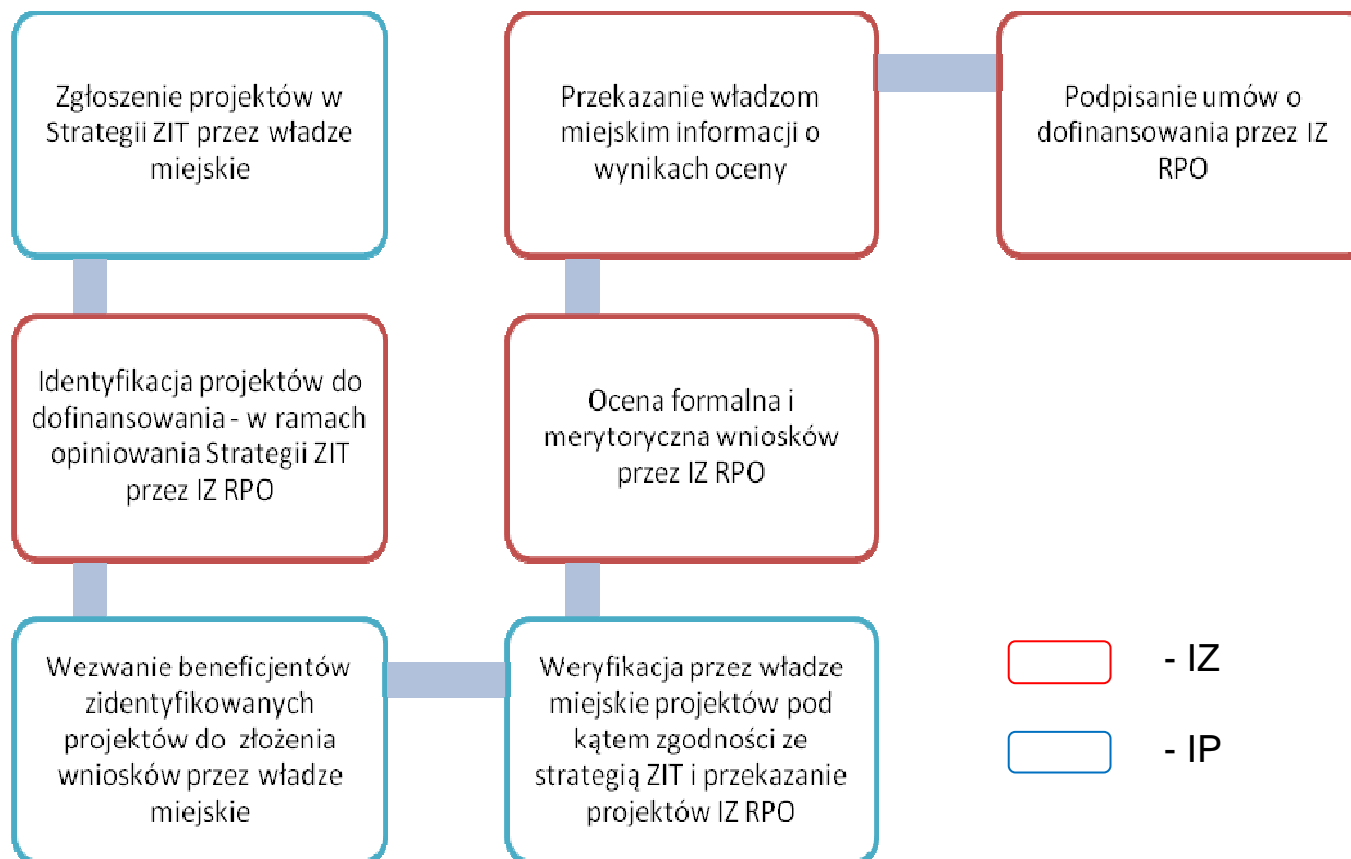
Zgłoszenie projektów w Strategii ZIT przez władze miejskie

Identyfikacja projektów do dofinansowania - w ramach opiniowania Strategii ZIT przez IZ RPO

Wezwanie beneficjentów zidentyfikowanych projektów do złożenia wniosków przez władze miejskie

Weryfikacja przez władze miejskie projektów pod kątem zgodności ze strategią ZIT i przekazanie projektów IZ RPO

Ocena formalna i merytoryczna wniosków przez IZ RPO

Przekazanie władzom miejskim informacji o wynikach oceny

Podpisanie umów o dofinansowania przez IZ RPO

- IZ

- IP